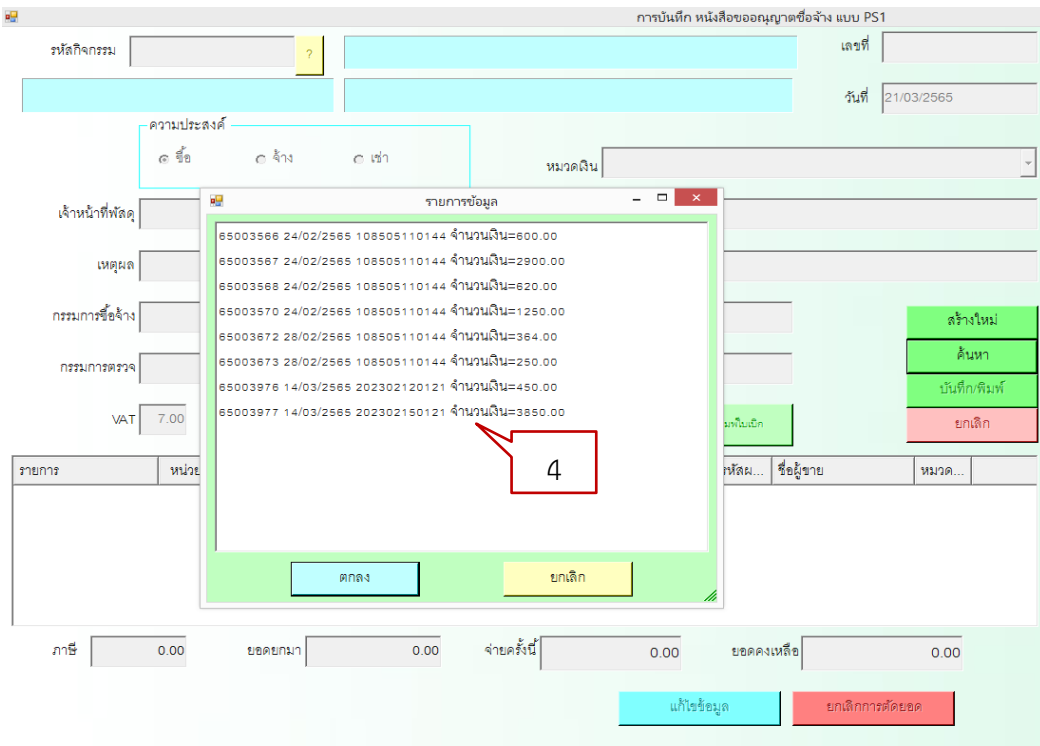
การบันทึก หนังสือขออนุญาตซื้อจ้าง แบบ PS1

รหัสกิจกรรม ?

เลขที่

วันที่ 21/03/2565

ความประสงค์
ซื้อ จ้าง เช่า

หมวดเงิน

เจ้าหน้าที่พัสดุ

เหตุผล

กรรมการซื้อจ้าง

กรรมการตรวจ

VAT 7.00

รายการข้อมูล

65003566 24/02/2565 108505110144 จำนวนเงิน=600.00
65003567 24/02/2565 108505110144 จำนวนเงิน=2900.00
65003568 24/02/2565 108505110144 จำนวนเงิน=620.00
65003570 24/02/2565 108505110144 จำนวนเงิน=1250.00
65003672 28/02/2565 108505110144 จำนวนเงิน=364.00
65003673 28/02/2565 108505110144 จำนวนเงิน=250.00
65003976 14/03/2565 202302120121 จำนวนเงิน=450.00
65003977 14/03/2565 202302150121 จำนวนเงิน=3850.00

4

ตกลง ยกเลิก

สร้างใหม่
ค้นหา
บันทึก/พิมพ์
ยกเลิก

มพ์ใบเบิก

| รายการ | หน่วย | รหัสผ... | ชื่อผู้ขาย | หมวด... |
|---|---|---|---|---|

ภาษี 0.00 ยอดยกมา 0.00 จ่ายครั้งนี้ 0.00 ยอดคงเหลือ 0.00

แก้ไขข้อมูล ยกเลิกการตัดยอด